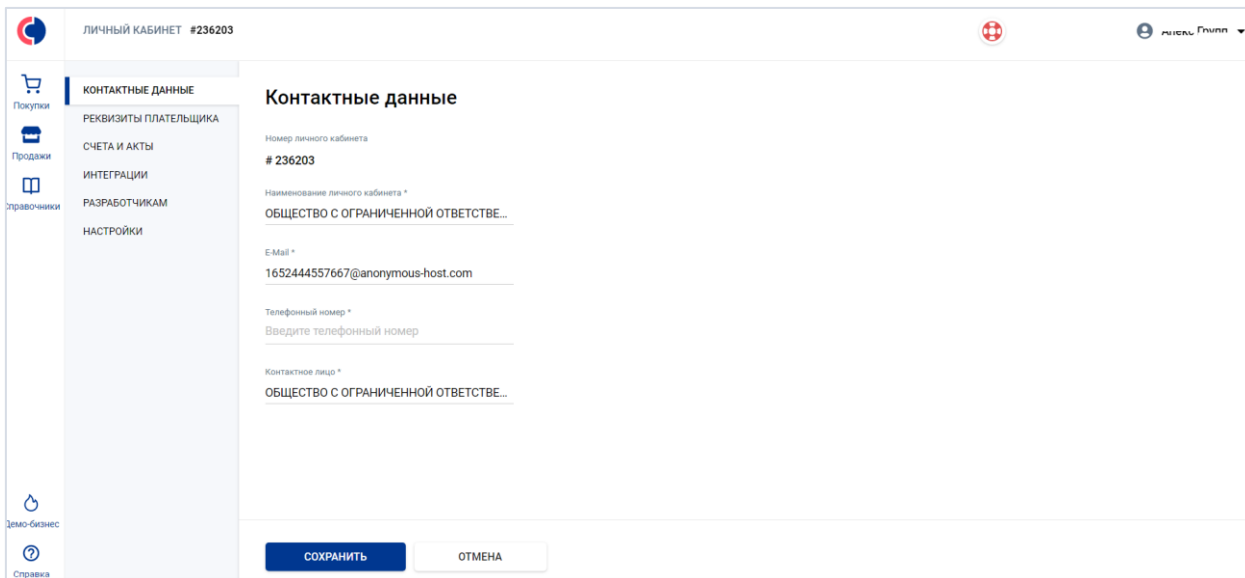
ЛИЧНЫЙ КАБИНЕТ #236203

Алекс Групп

Покупки
Продажи
Справочники

КОНТАКТНЫЕ ДАННЫЕ
РЕКВИЗИТЫ ПЛАТЕЛЬЩИКА
СЧЕТА И АКТЫ
ИНТЕГРАЦИИ
РАЗРАБОТЧИКАМ
НАСТРОЙКИ

Контактные данные

Номер личного кабинета
# 236203

Наименование личного кабинета *
ОБЩЕСТВО С ОГРАНИЧЕННОЙ ОТВЕТСТВЕ...

E-Mail *
1652444557667@anonymous-host.com

Телефонный номер *
Введите телефонный номер

Контактное лицо *
ОБЩЕСТВО С ОГРАНИЧЕННОЙ ОТВЕТСТВЕ...

Демо-бизнес
Справка

СОХРАНИТЬ
ОТМЕНА